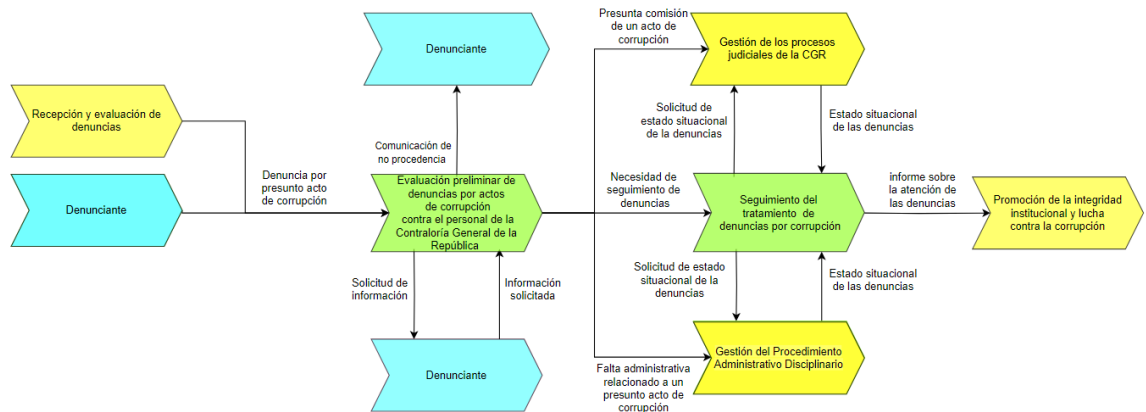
Recepción y evaluación de denuncias

Denunciante

Denuncia por presunto acto de corrupción

Denunciante

Comunicación de no procedencia

Evaluación preliminar de denuncias por actos de corrupción contra el personal de la Contraloría General de la República

Solicitud de información

Información solicitada

Denunciante

Presunta comisión de un acto de corrupción

Gestión de los procesos judiciales de la CGR

Solicitud de estado situacional de la denuncias

Estado situacional de las denuncias

Necesidad de seguimiento de denuncias

Seguimiento del tratamiento de denuncias por corrupción

informe sobre la atención de las denuncias

Promoción de la integridad institucional y lucha contra la corrupción

Solicitud de estado situacional de la denuncias

Estado situacional de las denuncias

Gestión del Procedimiento Administrativo Disciplinario

Falta administrativa relacionado a un presunto acto de corrupción